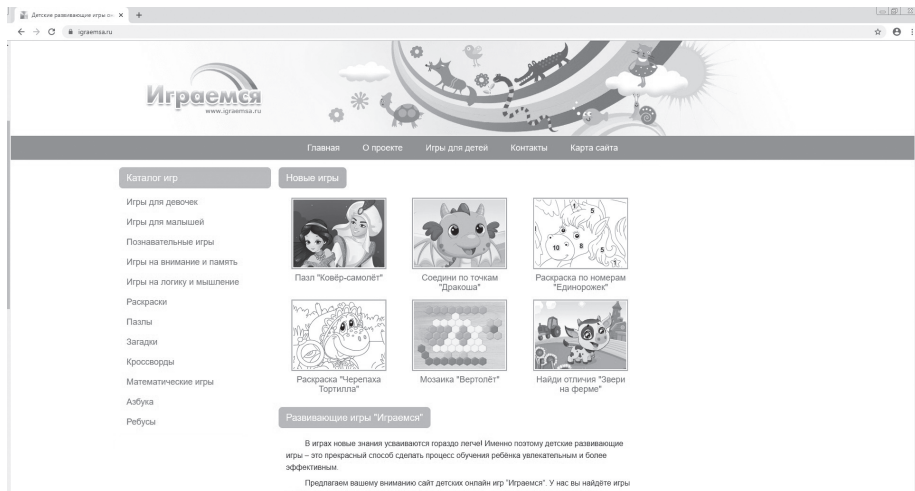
Детские развивающие игры он ×  +

igraemsa.ru

Играемся
www.igraemsa.ru

Главная  О проекте  Игры для детей  Контакты  Карта сайта

Каталог игр

Игры для девочек
Игры для малышей
Познавательные игры
Игры на внимание и память
Игры на логику и мышление
Раскраски
Пазлы
Загадки
Кроссворды
Математические игры
Азбука
Ребусы

Новые игры

Пазл "Ковёр-самолёт"

Соедини по точкам "Дракоша"

Раскраска по номерам "Единорожек"

10 8 5 5

Раскраска "Черепаха Тортилла"

Мозаика "Вертолёт"

Найди отличия "Звери на ферме"

Развивающие игры "Играемся"

В играх новые знания усваиваются гораздо легче! Именно поэтому детские развивающие игры – это прекрасный способ сделать процесс обучения ребёнка увлекательным и более эффективным.

Предлагаем вашему вниманию сайт детских онлайн игр "Играемся". У нас вы найдёте игры